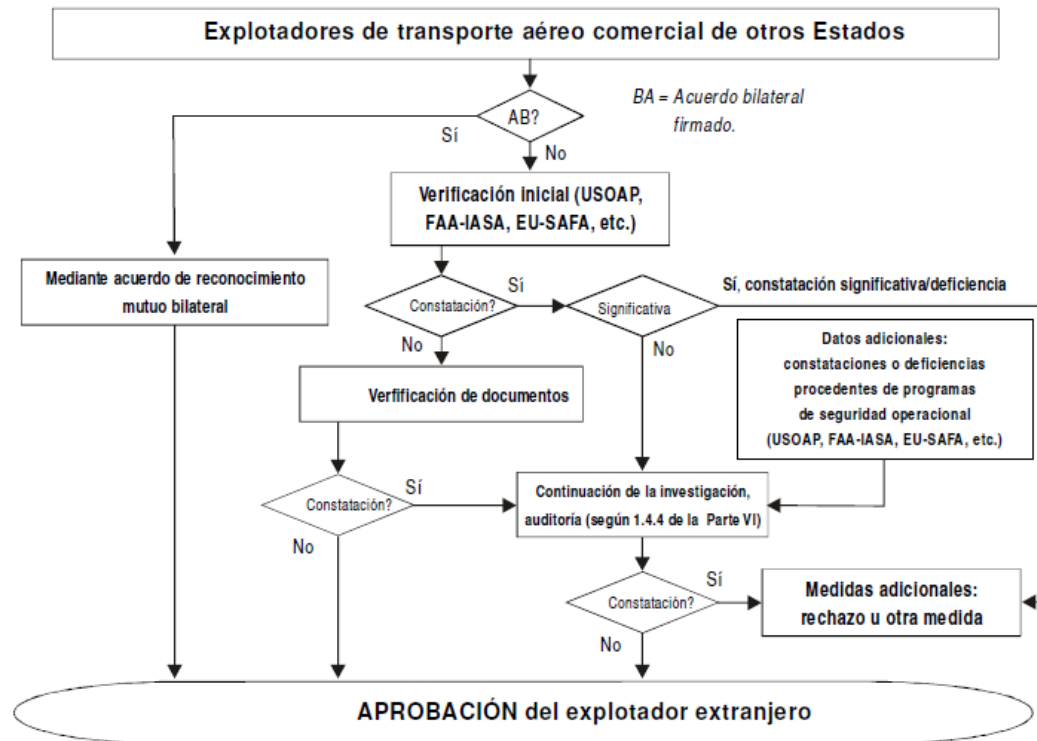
Explotadores de transporte aéreo comercial de otros Estados

AB?

BA = Acuerdo bilateral firmado.

Sí

No

Verificación inicial (USOAP, FAA-IASA, EU-SAFA, etc.)

Mediante acuerdo de reconocimiento mutuo bilateral

Constatación?

Sí

Significativa

Sí, constatación significativa/deficiencia

No

No

Datos adicionales: constataciones o deficiencias procedentes de programas de seguridad operacional (USOAP, FAA-IASA, EU-SAFA, etc.)

Verificación de documentos

Constatación?

Sí

Continuación de la investigación, auditoría (según 1.4.4 de la Parte VI)

No

Constatación?

Sí

Medidas adicionales: rechazo u otra medida

No

APROBACIÓN del explotador extranjero